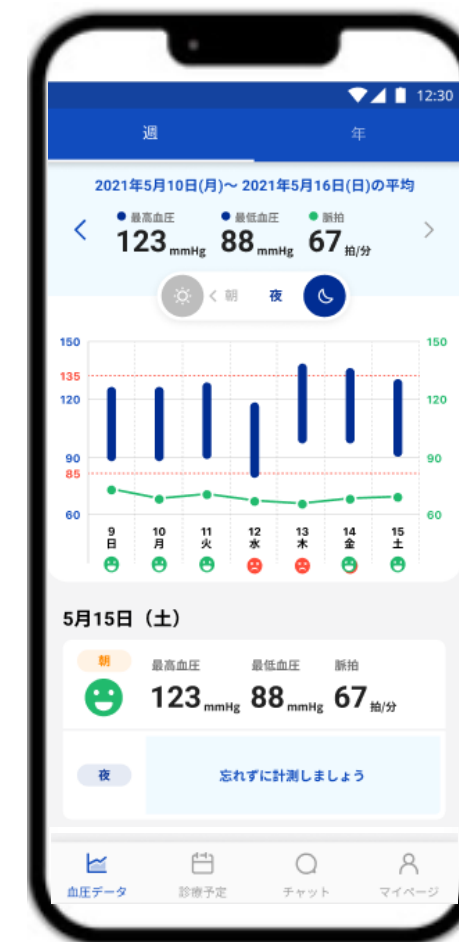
12:30

週 年

2021年5月10日(月)〜 2021年5月16日(日)の平均

最高血圧 123 mmHg 最低血圧 88 mmHg 脈拍 67 拍/分

朝 夜

| | 9 | 10 | 11 | 12 | 13 | 14 | 15 |
|---|---|---|---|---|---|---|---|
| | 日 | 月 | 火 | 水 | 木 | 金 | 土 |

150 135 120 90 85 60
150 120 90 60

5月15日（土）

朝 最高血圧 123 mmHg 最低血圧 88 mmHg 脈拍 67 拍/分

夜 忘れずに計測しましょう

血圧データ 診療予定 チャット マイページ